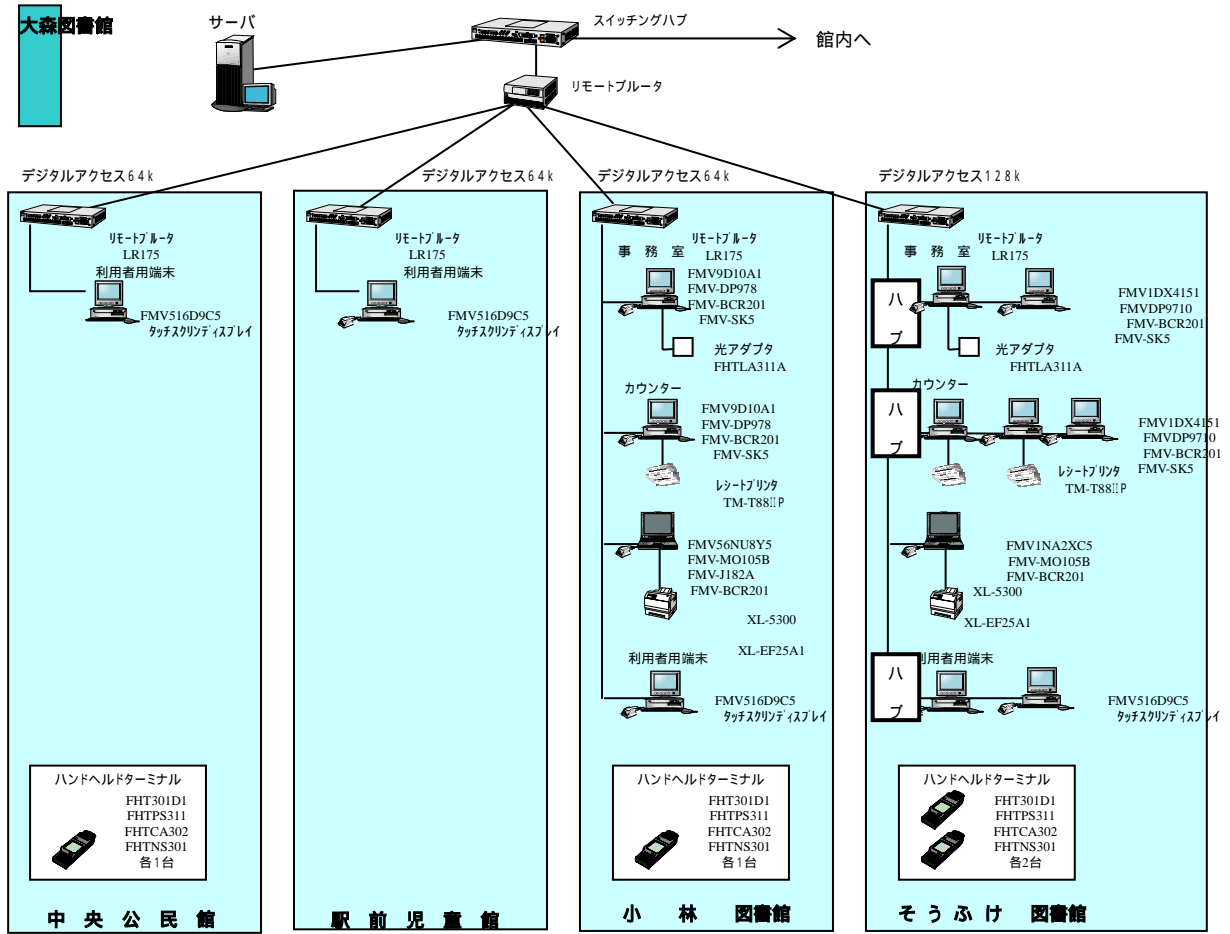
大森図書館

サーバ

スイッチングハブ

館内へ

リモートブルータ

デジタルアクセス６４ｋ

リモートブルータ
LR175
利用者用端末

FMV516D9C5
タッチスクリンディスプレイ

ハンドヘルドターミナル
FHT301D1
FHTPS311
FHTCA302
FHTNS301
各1台

中 央 公 民 館

デジタルアクセス６４ｋ

リモートブルータ
LR175
利用者用端末

FMV516D9C5
タッチスクリンディスプレイ

駅 前 児 童 館

デジタルアクセス６４ｋ

事 務 室
リモートブルータ
LR175

FMV9D10A1
FMV-DP978
FMV-BCR201
FMV-SK5

光アダプタ
FHTLA311A

カウンター

FMV9D10A1
FMV-DP978
FMV-BCR201
FMV-SK5

レシートプリンタ
TM-T88ⅡP

FMV56NU8Y5
FMV-MO105B
FMV-J182A
FMV-BCR201

XL-5300

XL-EF25A1

利用者用端末

FMV516D9C5
タッチスクリンディスプレイ

ハンドヘルドターミナル
FHT301D1
FHTPS311
FHTCA302
FHTNS301
各1台

小 林 図書館

デジタルアクセス１２８ｋ

事 務 室
リモートブルータ
LR175

ハブ

FMV1DX4151
FMVDP9710
FMV-BCR201
FMV-SK5

光アダプタ
FHTLA311A

カウンター

ハブ

FMV1DX4151
FMVDP9710
FMV-BCR201
FMV-SK5

レシートプリンタ
TM-T88ⅡP

FMV1NA2XC5
FMV-MO105B
FMV-BCR201
XL-5300

XL-EF25A1

ハブ
利用者用端末

FMV516D9C5
タッチスクリンディスプレイ

ハンドヘルドターミナル
FHT301D1
FHTPS311
FHTCA302
FHTNS301
各2台

そうふけ 図書館